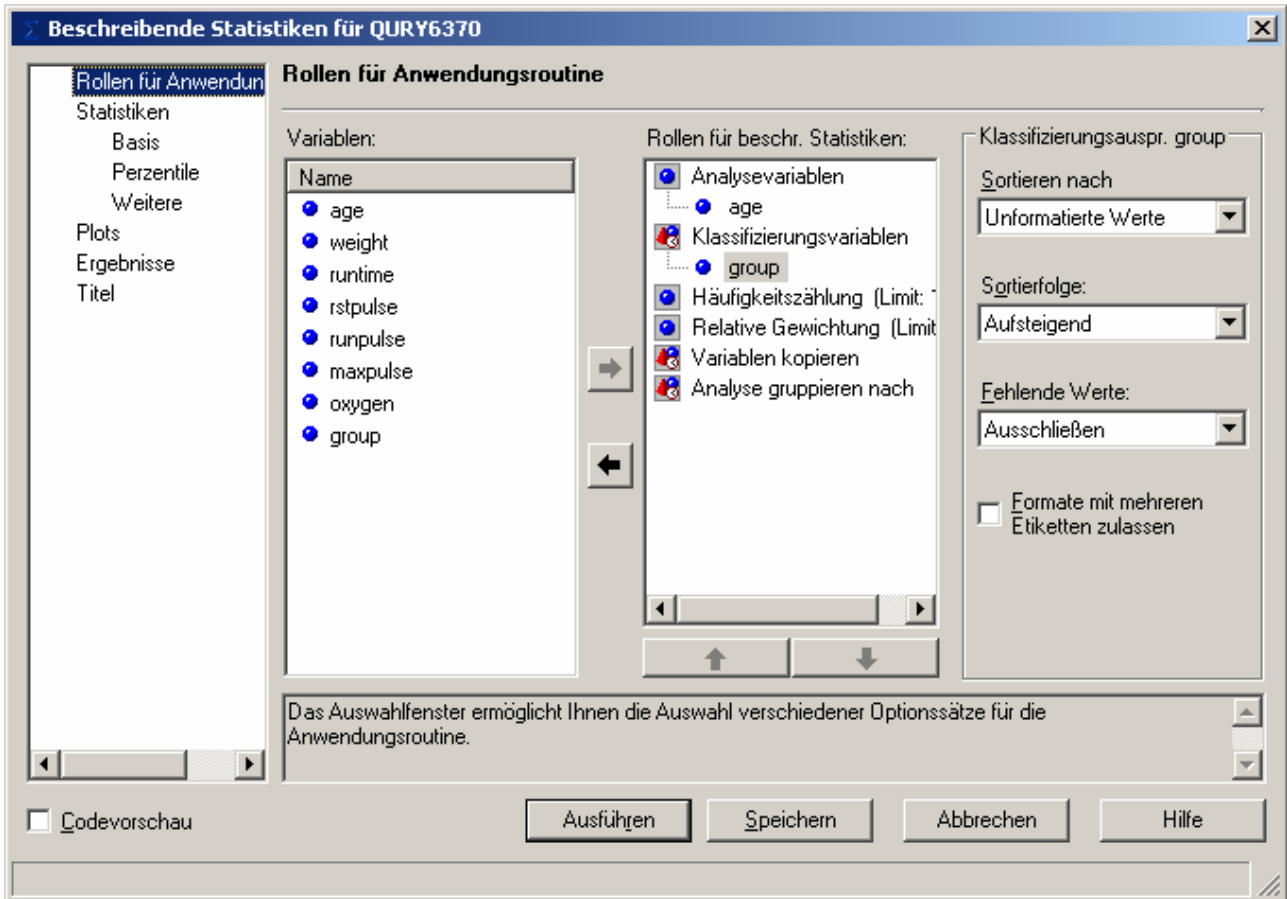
Beschreibende Statistiken für QURY6370

Rollen für Anwendun
Statistiken
Basis
Perzentile
Weitere
Plots
Ergebnisse
Titel

Rollen für Anwendungsroutine

Variablen:

| Name |
|---|
| age |
| weight |
| runtime |
| rstpulse |
| runpulse |
| maxpulse |
| oxygen |
| group |

Rollen für beschr. Statistiken:
Analysevariablen
age
Klassifizierungsvariablen
group
Häufigkeitszählung (Limit: 1
Relative Gewichtung (Limit
Variablen kopieren
Analyse gruppieren nach

Klassifizierungsauspr. group
Sortieren nach
Unformatierte Werte
Sortierfolge:
Aufsteigend
Fehlende Werte:
Ausschließen
Formate mit mehreren Etiketten zulassen

Das Auswahlfenster ermöglicht Ihnen die Auswahl verschiedener Optionssätze für die Anwendungsroutine.

Codevorschau
Ausführen
Speichern
Abbrechen
Hilfe